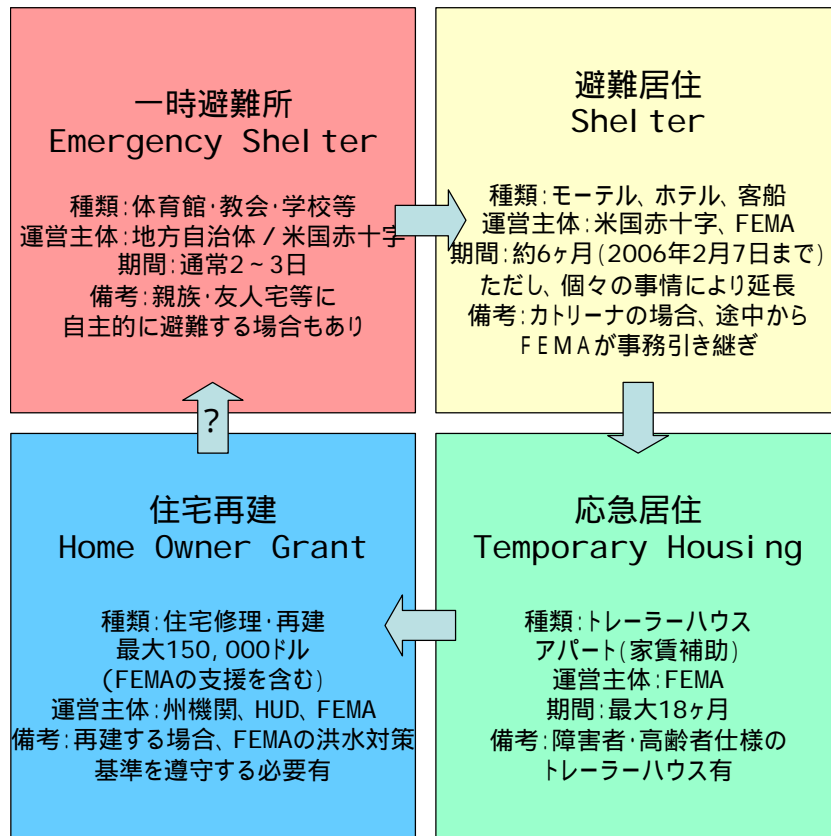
一時避難所
Emergency Shelter

種類:体育館･教会･学校等
運営主体:地方自治体 / 米国赤十字
期間:通常2~3日
備考:親族･友人宅等に
自主的に避難する場合もあり

避難居住
Shelter

種類:モーテル、ホテル、客船
運営主体:米国赤十字、FEMA
期間:約6ヶ月(2006年2月7日まで)
ただし、個々の事情により延長
備考:カトリーナの場合、途中から
FEMAが事務引き継ぎ

?

住宅再建
Home Owner Grant

種類:住宅修理･再建
最大150,000ドル
(FEMAの支援を含む)
運営主体:州機関、HUD、FEMA
備考:再建する場合、FEMAの洪水対策
基準を遵守する必要有

応急居住
Temporary Housing

種類:トレーラーハウス
アパート(家賃補助)
運営主体:FEMA
期間:最大18ヶ月
備考:障害者･高齢者仕様の
トレーラーハウス有